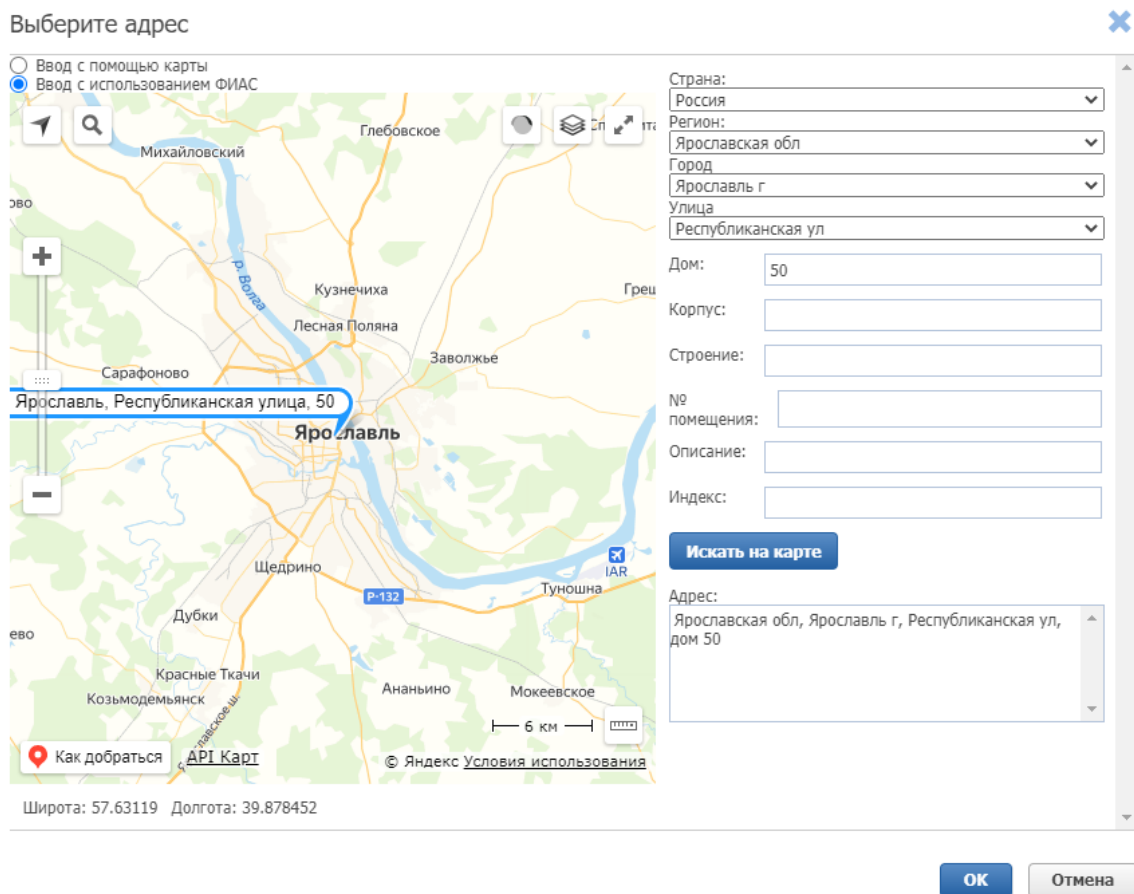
Выберите адрес

Ввод с помощью карты
Ввод с использованием ФИАС

Глебовское
Михайловский
ово
р. Волга
Кузнечиха
Греш
Лесная Поляна
Заволжье
Сарафоново
Ярославль, Республиканская улица, 50
Ярославль
Щедрино
IAR
Р-132
Туношна
Дубки
ево
Красные Ткачи
Козьмодемьянск
Ананьино
Мокеевское
6 км
Как добраться
API Карт
© Яндекс Условия использования

Широта: 57.63119 Долгота: 39.878452

Страна:
Россия
Регион:
Ярославская обл
Город
Ярославль г
Улица
Республиканская ул
Дом:
50
Корпус:
Строение:
№ помещения:
Описание:
Индекс:
Искать на карте
Адрес:
Ярославская обл, Ярославль г, Республиканская ул, дом 50

OK
Отмена